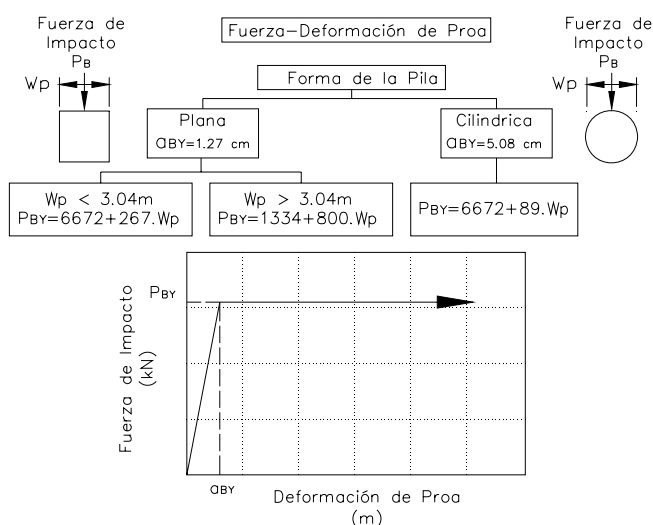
Fuerza de Impacto
$P_B$
Wp

Fuerza–Deformación de Proa

Fuerza de Impacto
$P_B$
Wp

Forma de la Pila

Plana
$a_{BY}$=1.27 cm

Cilindrica
$a_{BY}$=5.08 cm

Wp < 3.04m
$P_{BY}$=6672+267.Wp

Wp > 3.04m
$P_{BY}$=1334+800.Wp

$P_{BY}$=6672+89.Wp

$P_{BY}$

Fuerza de Impacto (kN)

$a_{BY}$

Deformación de Proa (m)